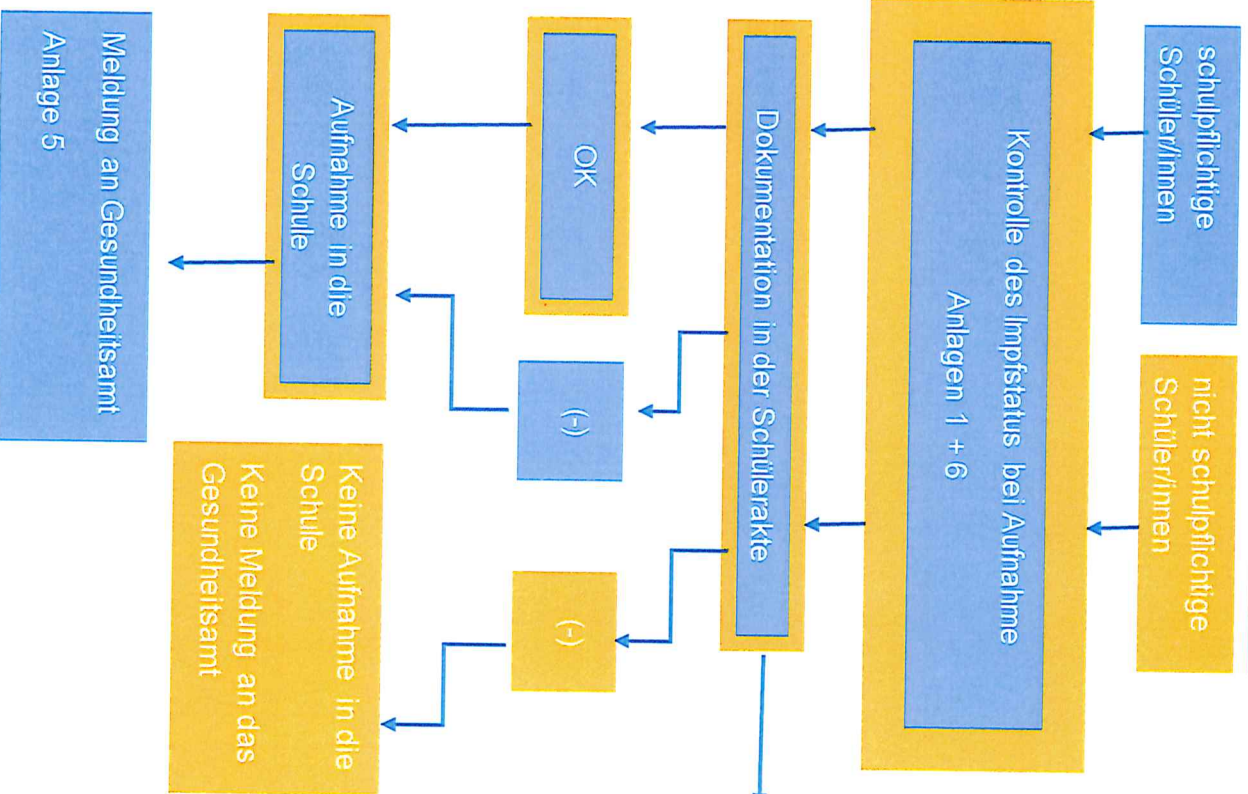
schulpflichtige Schüler/innen

nicht schulpflichtige Schüler/innen

Kontrolle des Impfstatus bei Aufnahme
Anlagen 1 + 6

Dokumentation in der Schülerakte

OK

(-)

(-)

Aufnahme in die Schule

Keine Aufnahme in die Schule
Keine Meldung an das Gesundheitsamt

Meldung an Gesundheitsamt
Anlage 5